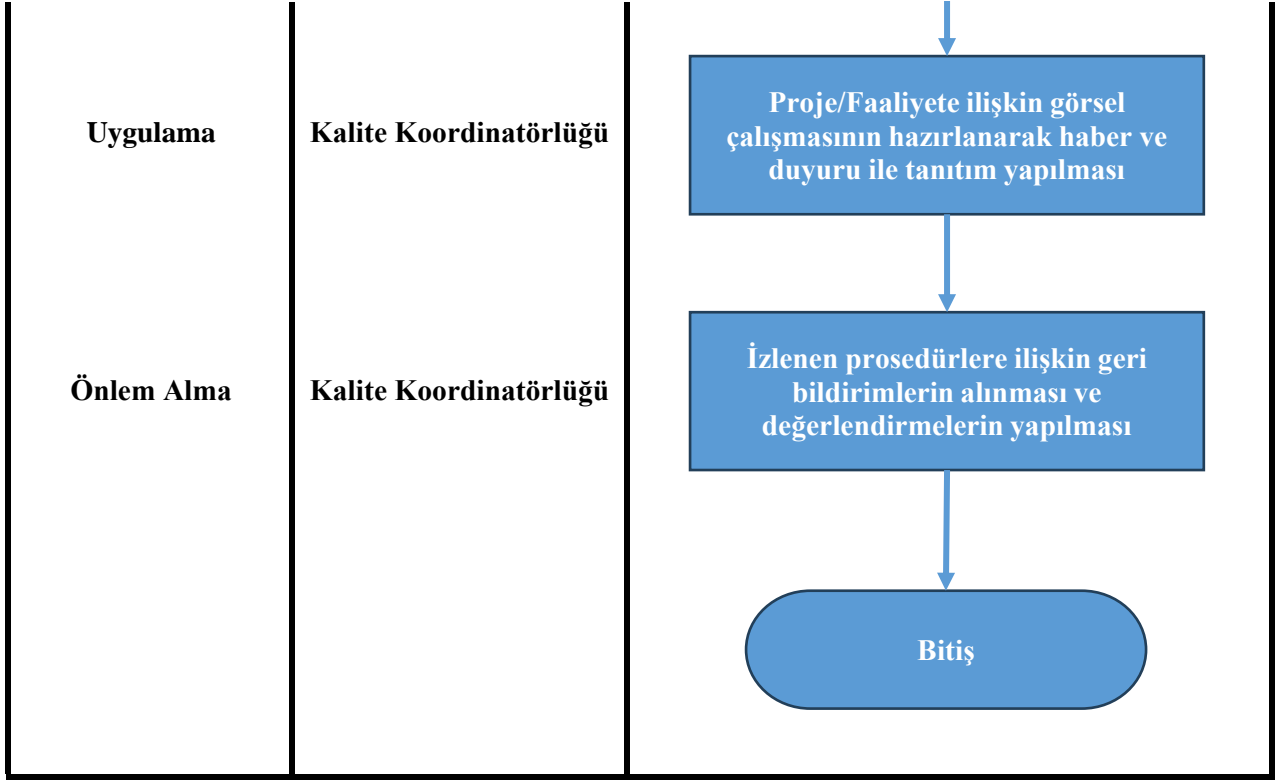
| | | |
|---|---|---|
| Uygulama | Kalite Koordinatörlüğü | Proje/Faaliyete ilişkin görsel çalışmasının hazırlanarak haber ve duyuru ile tanıtım yapılması |
| Önlem Alma | Kalite Koordinatörlüğü | İzlenen prosedürlere ilişkin geri bildirimlerin alınması ve değerlendirmelerin yapılması |
| | | Bitiş |